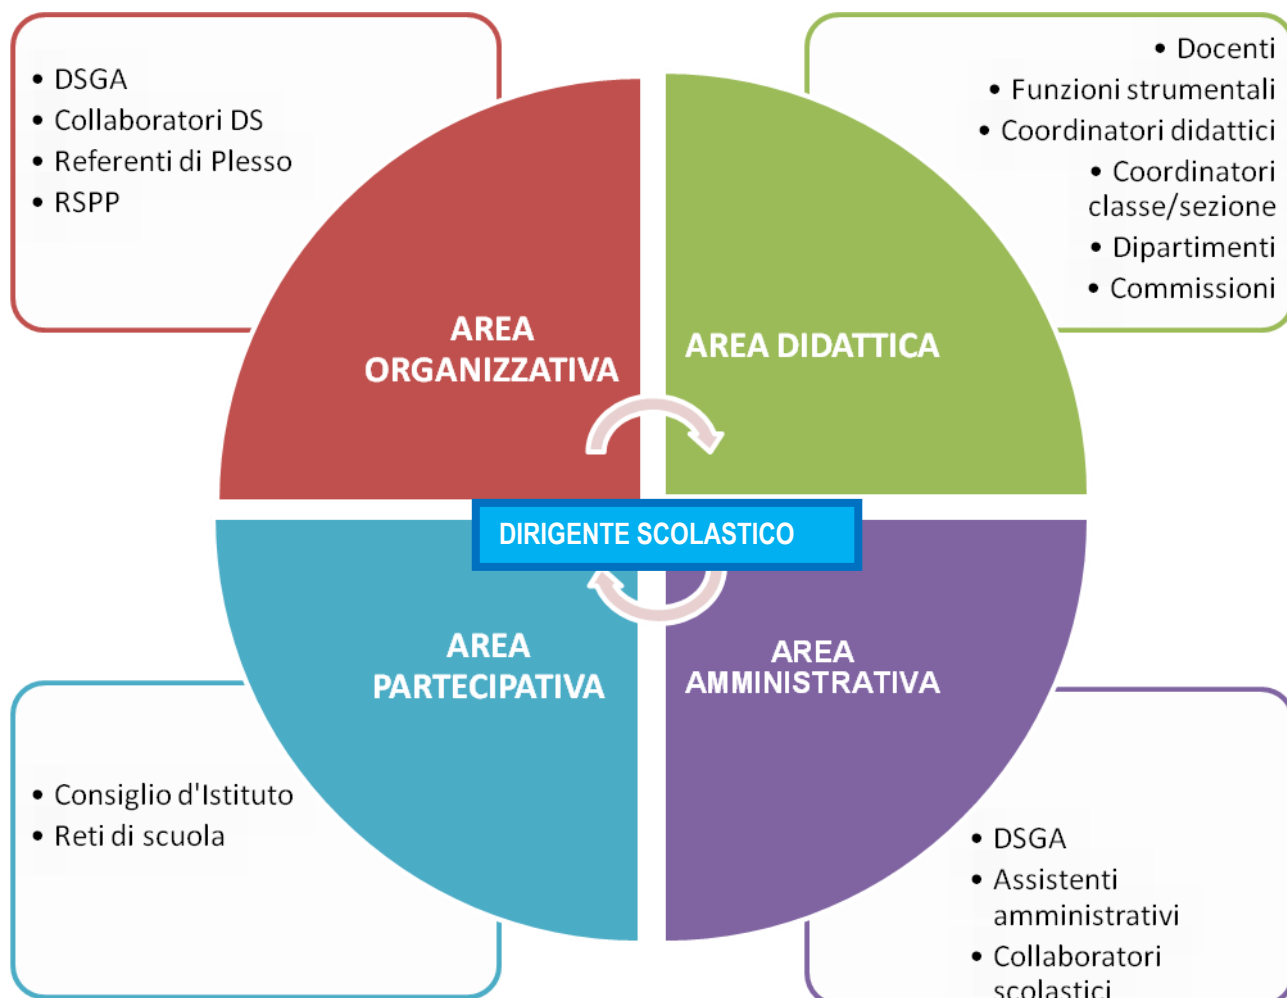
• DSGA
• Collaboratori DS
• Referenti di Plesso
• RSPP

• Docenti
• Funzioni strumentali
• Coordinatori didattici
• Coordinatori classe/sezione
• Dipartimenti
• Commissioni

AREA ORGANIZZATIVA

AREA DIDATTICA

DIRIGENTE SCOLASTICO

AREA PARTECIPATIVA

AREA AMMINISTRATIVA

• Consiglio d'Istituto
• Reti di scuola

• DSGA
• Assistenti amministrativi
• Collaboratori scolastici